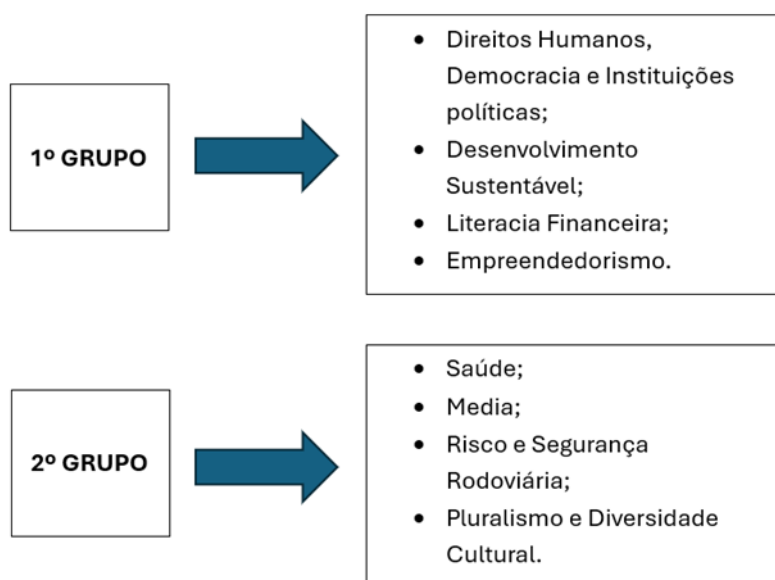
1º GRUPO

- Direitos Humanos, Democracia e Instituições políticas;
- Desenvolvimento Sustentável;
- Literacia Financeira;
- Empreendedorismo.

2º GRUPO

- Saúde;
- Media;
- Risco e Segurança Rodoviária;
- Pluralismo e Diversidade Cultural.